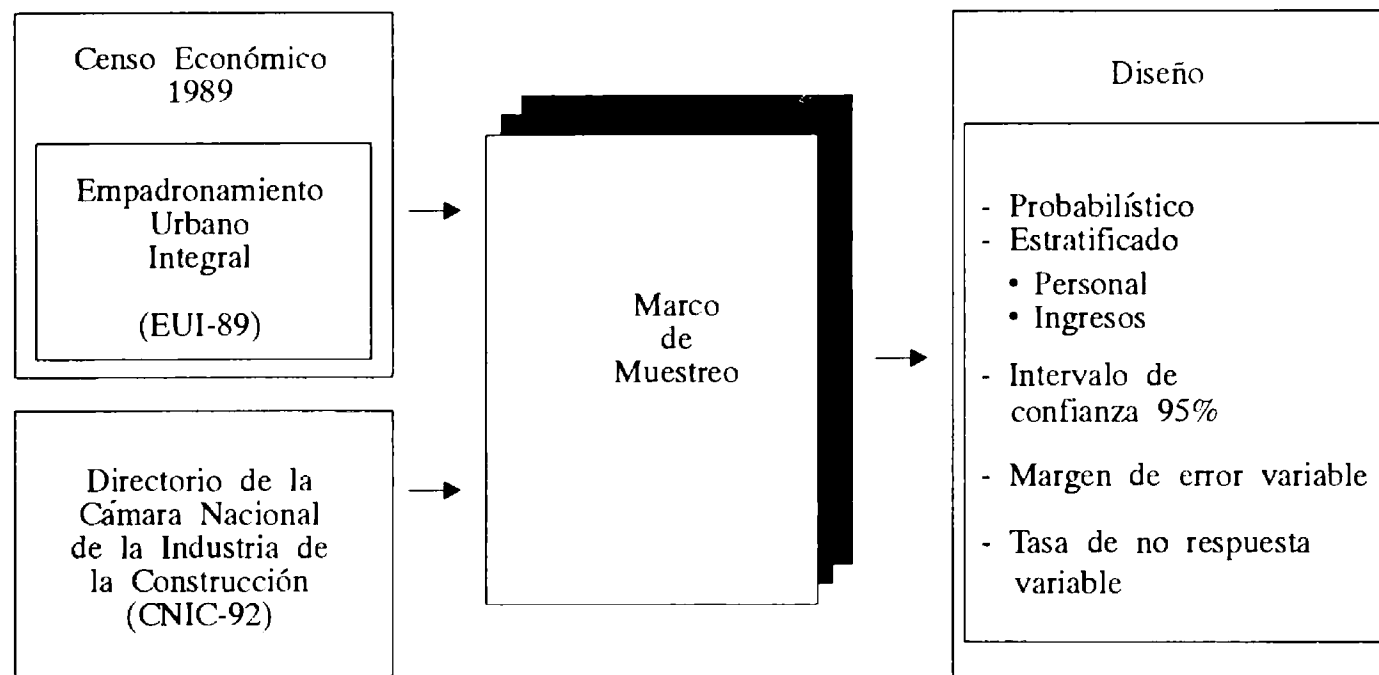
Censo Económico 1989

Empadronamiento Urbano Integral

(EUI-89)

Directorio de la Cámara Nacional de la Industria de la Construcción (CNIC-92)

Marco de Muestreo

Diseño

- Probabilístico
- Estratificado
  • Personal
  • Ingresos
- Intervalo de confianza 95%
- Margen de error variable
- Tasa de no respuesta variable